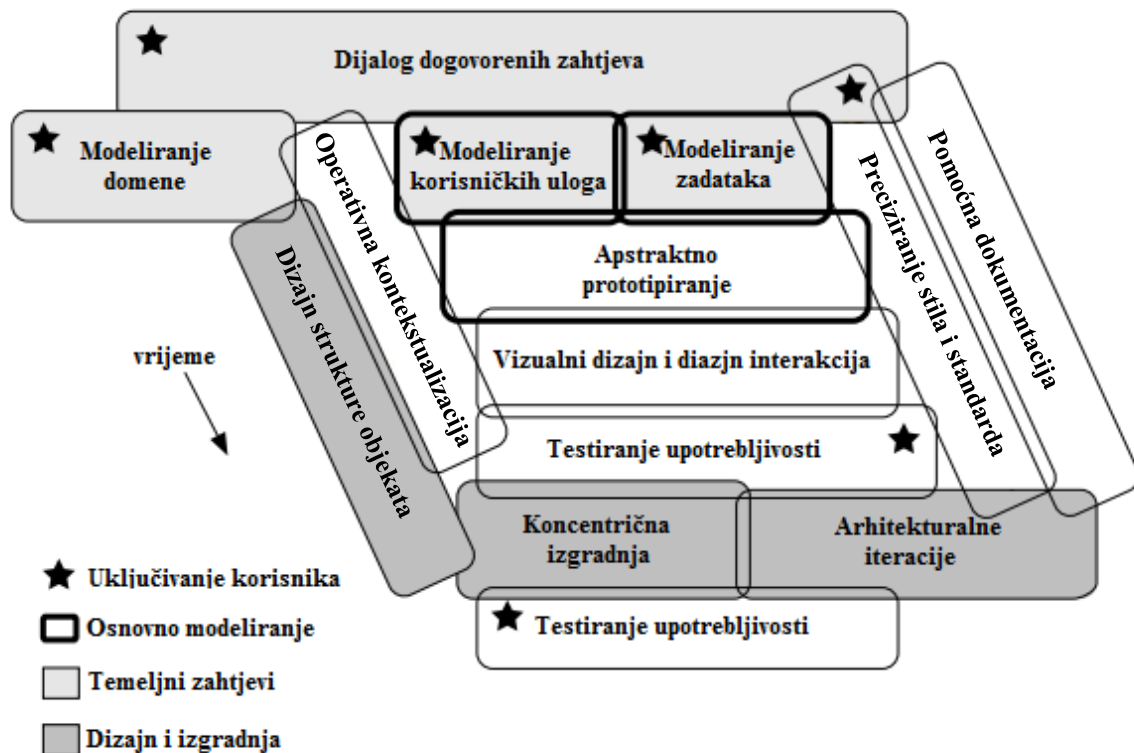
Dijalog dogovorenih zahtjeva

Modeliranje domene

Operativna kontekstualizacija

Modeliranje korisničkih uloga

Modeliranje zadataka

Preciziranje stila i standarda

Pomoćna dokumentacija

Dizajn strukture objekata

Apstraktno prototipiranje

vrijeme

Vizualni dizajn i diazjn interakcija

Testiranje upotrebljivosti

Koncentrična izgradnja

Arhitekturalne iteracije

Testiranje upotrebljivosti

Uključivanje korisnika

Osnovno modeliranje

Temeljni zahtjevi

Dizajn i izgradnja